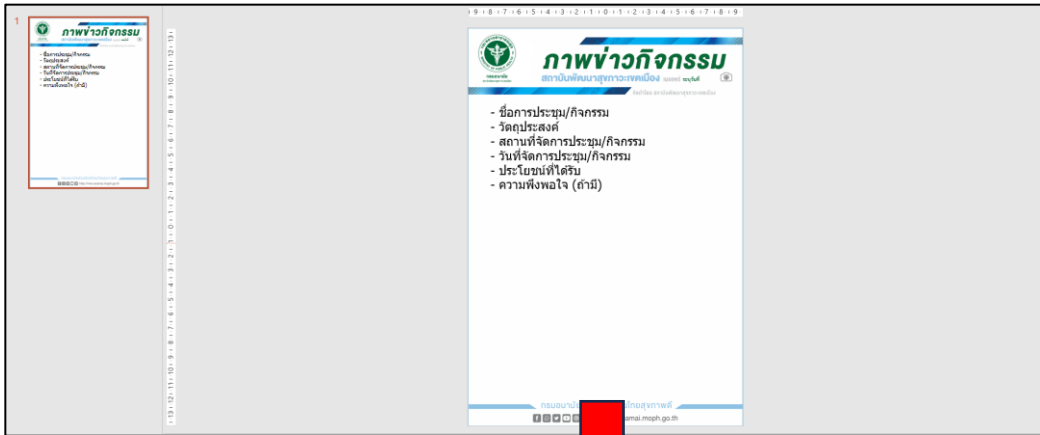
1

·9·8·7·6·5·4·3·2·1·0·1·2·3·4·5·6·7·8·9

ภาพข่าวกิจกรรม

สถาบันพัฒนาสุขภาวะเขตเมือง

- ชื่อการประชุม/กิจกรรม
- วัตถุประสงค์
- สถานที่จัดการประชุม/กิจกรรม
- วันที่จัดการประชุม/กิจกรรม
- ประโยชน์ที่ได้รับ
- ความพึงพอใจ (ถ้ามี)

กรมอนามัย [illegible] ไทยสุขภาพดี

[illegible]amai.moph.go.th